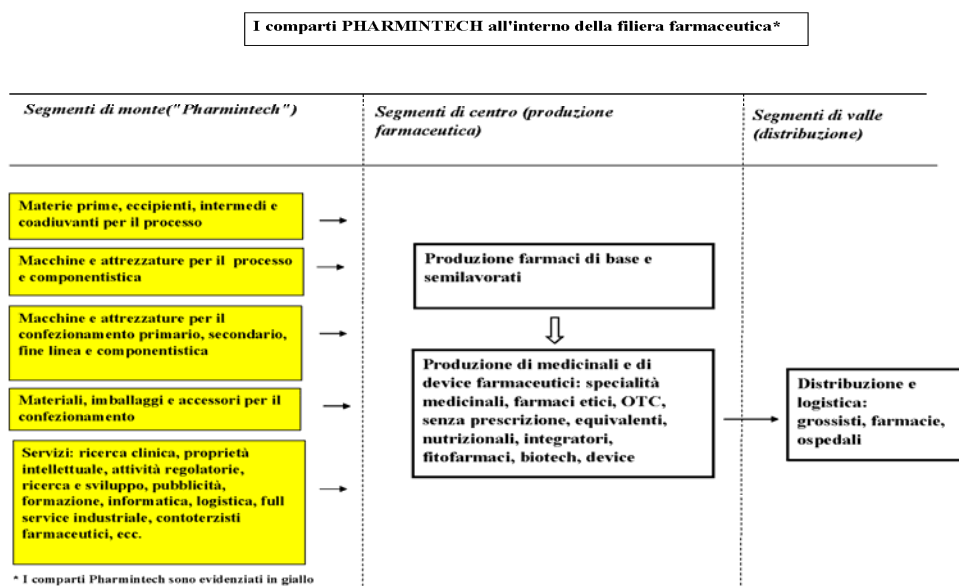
I comparti PHARMINTECH all'interno della filiera farmaceutica*

Segmenti di monte("Pharmintech")

Segmenti di centro (produzione farmaceutica)

Segmenti di valle (distribuzione)

Materie prime, eccipienti, intermedi e coadiuvanti per il processo

Macchine e attrezzature per il processo e componentistica

Macchine e attrezzature per il confezionamento primario, secondario, fine linea e componentistica

Materiali, imballaggi e accessori per il confezionamento

Servizi: ricerca clinica, proprietà intellettuale, attività regolatorie, ricerca e sviluppo, pubblicità, formazione, informatica, logistica, full service industriale, contoterzisti farmaceutici, ecc.

Produzione farmaci di base e semilavorati

Produzione di medicinali e di device farmaceutici: specialità medicinali, farmaci etici, OTC, senza prescrizione, equivalenti, nutrizionali, integratori, fitofarmaci, biotech, device

Distribuzione e logistica: grossisti, farmacie, ospedali

* I comparti Pharmintech sono evidenziati in giallo